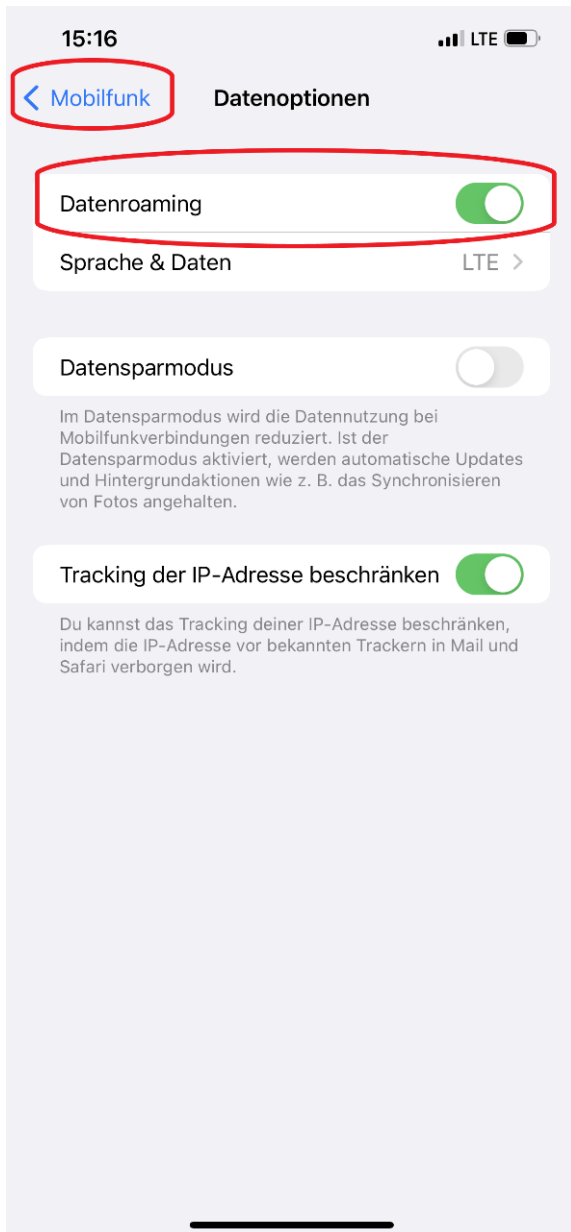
15:16

LTE

Mobilfunk

Datenoptionen

Datenroaming

Sprache & Daten

LTE

Datensparmodus

Im Datensparmodus wird die Datennutzung bei Mobilfunkverbindungen reduziert. Ist der Datensparmodus aktiviert, werden automatische Updates und Hintergrundaktionen wie z. B. das Synchronisieren von Fotos angehalten.

Tracking der IP-Adresse beschränken

Du kannst das Tracking deiner IP-Adresse beschränken, indem die IP-Adresse vor bekannten Trackern in Mail und Safari verborgen wird.